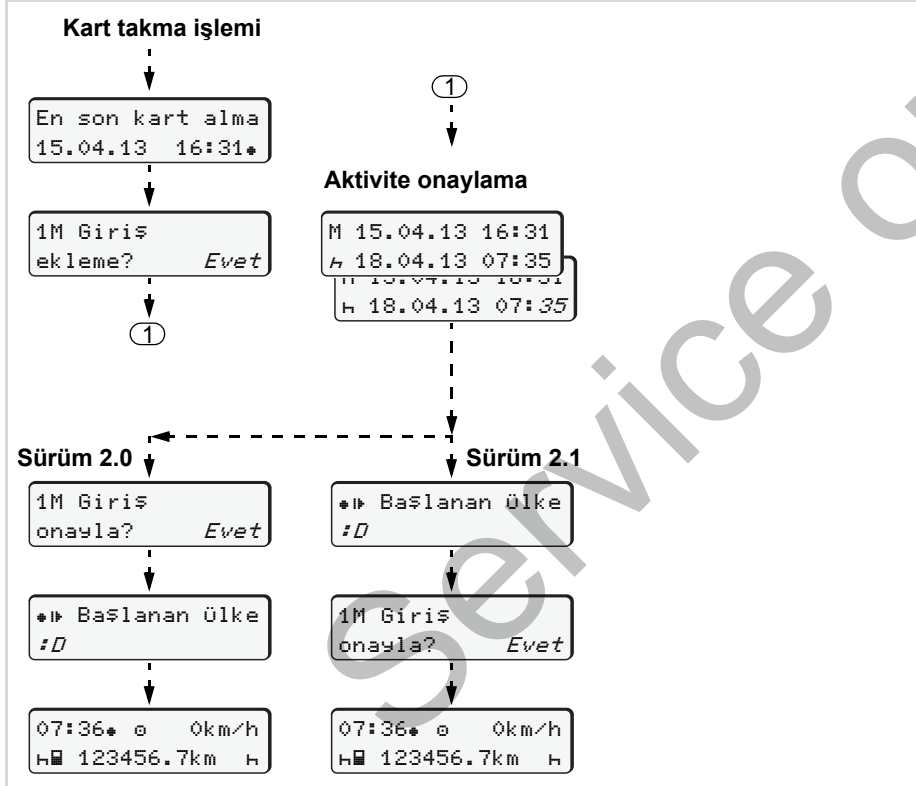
Kart takma işlemi

En son kart alma
15.04.13 16:31

1M Giriş
ekleme? Evet

1

1

Aktivite onaylama

M 15.04.13 16:31
18.04.13 07:35

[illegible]
18.04.13 07:35

Sürüm 2.0

1M Giriş
onayla? Evet

Başlanan ülke
:D

07:36 0km/h
123456.7km

Sürüm 2.1

Başlanan ülke
:D

1M Giriş
onayla? Evet

07:36 0km/h
123456.7km

Service